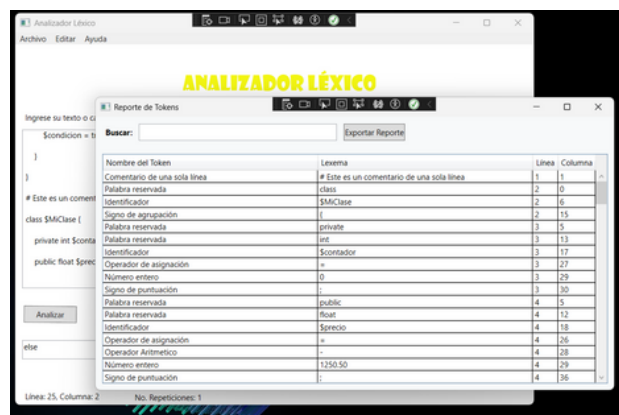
Analizador Léxico
Archivo Editar Ayuda

ANALIZADOR LÉXICO

Ingrese su texto o ca
$condicion = t
}
}
# Este es un coment
class $MiClase {
private int $conta
public float $prec

Analizar

else

Línea: 25, Columna: 2
No. Repeticiones: 1

Reporte de Tokens

Buscar:
Exportar Reporte

| Nombre del Token | Lexema | Línea | Columna |
|---|---|---|---|
| Comentario de una sola línea | # Este es un comentario de una sola línea | 1 | 1 |
| Palabra reservada | class | 2 | 0 |
| Identificador | $MiClase | 2 | 6 |
| Signo de agrupación | { | 2 | 15 |
| Palabra reservada | private | 3 | 5 |
| Palabra reservada | int | 3 | 13 |
| Identificador | $contador | 3 | 17 |
| Operador de asignación | = | 3 | 27 |
| Número entero | 0 | 3 | 29 |
| Signo de puntuación | ; | 3 | 30 |
| Palabra reservada | public | 4 | 5 |
| Palabra reservada | float | 4 | 12 |
| Identificador | $precio | 4 | 18 |
| Operador de asignación | = | 4 | 26 |
| Operador Aritmetico | - | 4 | 28 |
| Número entero | 1250.50 | 4 | 29 |
| Signo de puntuación | ; | 4 | 36 |